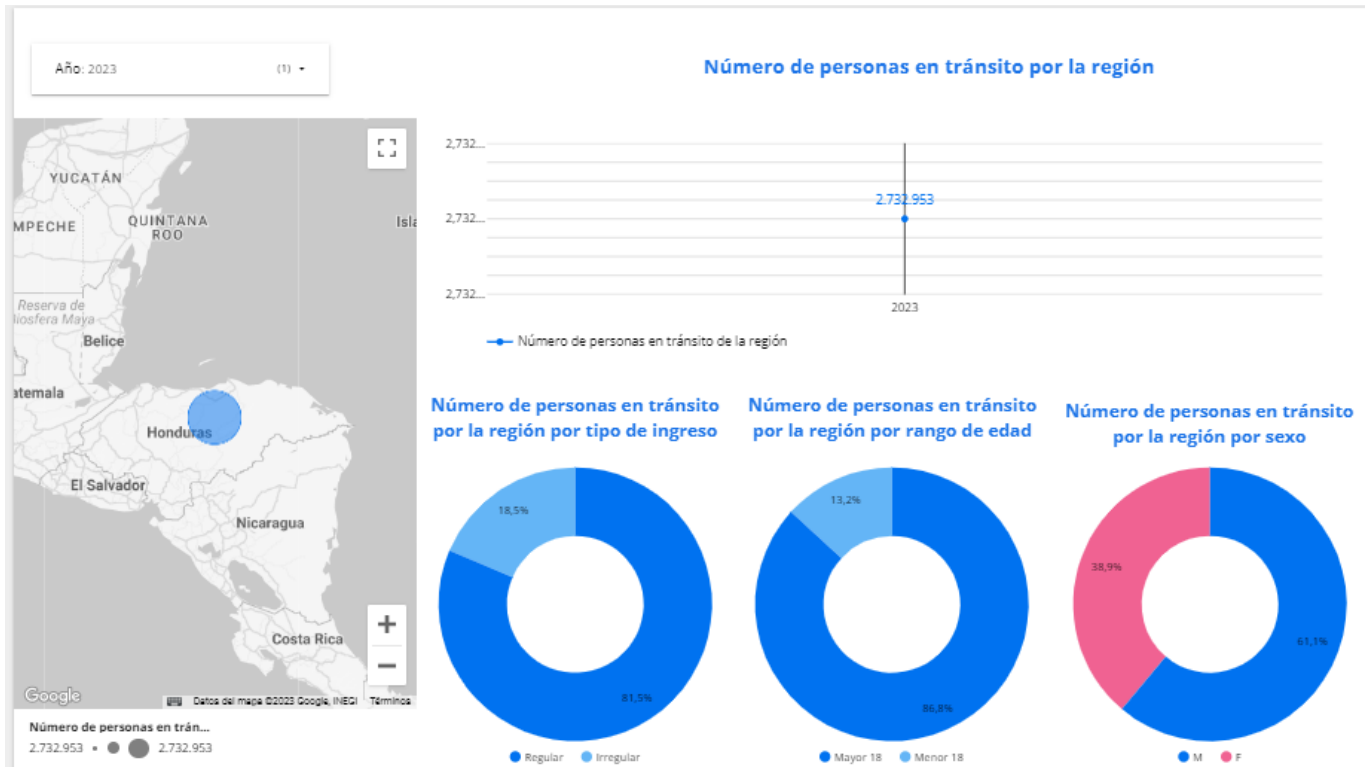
Año: 2023 (1) ▾

YUCATÁN
MPECHE
QUINTANA ROO
Isla
Reserva de
iosfera Maya
Belice
atemala
Honduras
El Salvador
Nicaragua
Costa Rica
Google
Datos del mapa ©2023 Google, INEGI Términos

Número de personas en trán...
2.732.953 2.732.953

Número de personas en tránsito por la región

2,732...
2,732...
2,732...
2.732.953
2023
Número de personas en tránsito de la región

Número de personas en tránsito por la región por tipo de ingreso

18,5%
81,5%
Regular Irregular

Número de personas en tránsito por la región por rango de edad

13,2%
86,8%
Mayor 18 Menor 18

Número de personas en tránsito por la región por sexo

38,9%
61,1%
M F